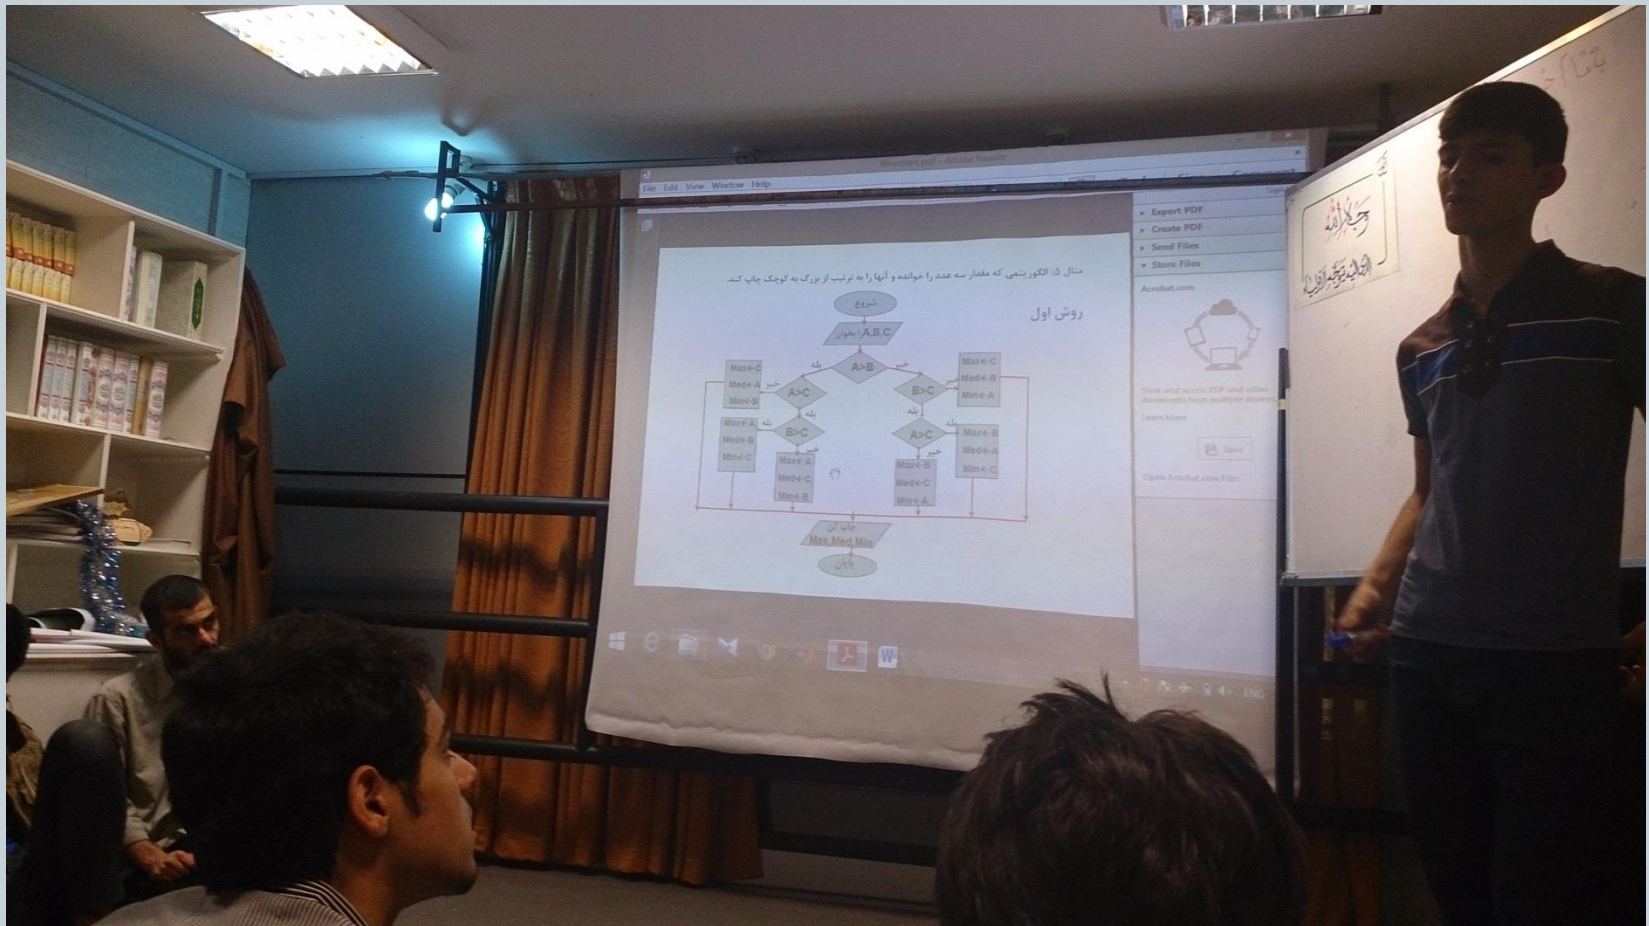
flowchart.pdf - Adobe Reader

File Edit View Window Help

Export PDF
Create PDF
Send Files
Store Files

Acrobat.com

Save and access PDF and other documents from multiple devices

Learn More

Save

Open Acrobat.com Files

مثال ۵/ الگوریتمی که مقدار سه عدد را خوانده و آنها را به ترتیب از بزرگ به کوچک چاپ کند

روش اول

شروع

بخوان A,B,C

A>B

بله

خیر

A>C

B>C

Max←C
Med←A
Min←B

Max←C
Med←B
Min←A

B>C

A>C

Max←A
Med←B
Min←C

Max←B
Med←A
Min←C

Max←A
Med←C
Min←B

Max←B
Med←C
Min←A

چاپ کن
Max,Med,Min

پایان

ENG